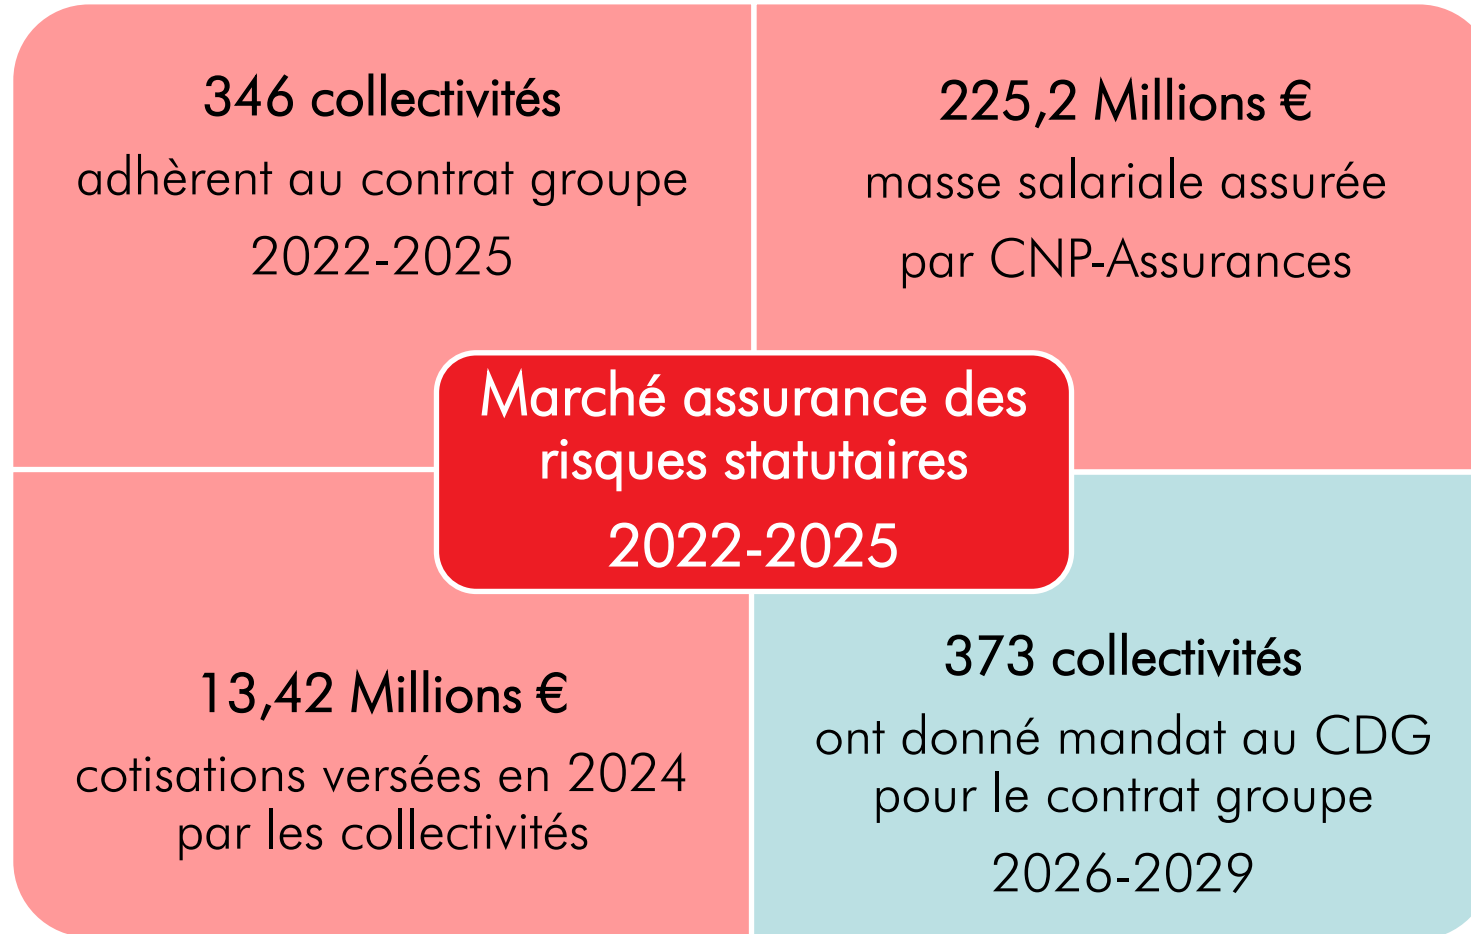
346 collectivités
adhèrent au contrat groupe
2022-2025

225,2 Millions €
masse salariale assurée
par CNP-Assurances

Marché assurance des risques statutaires
2022-2025

13,42 Millions €
cotisations versées en 2024
par les collectivités

373 collectivités
ont donné mandat au CDG
pour le contrat groupe
2026-2029